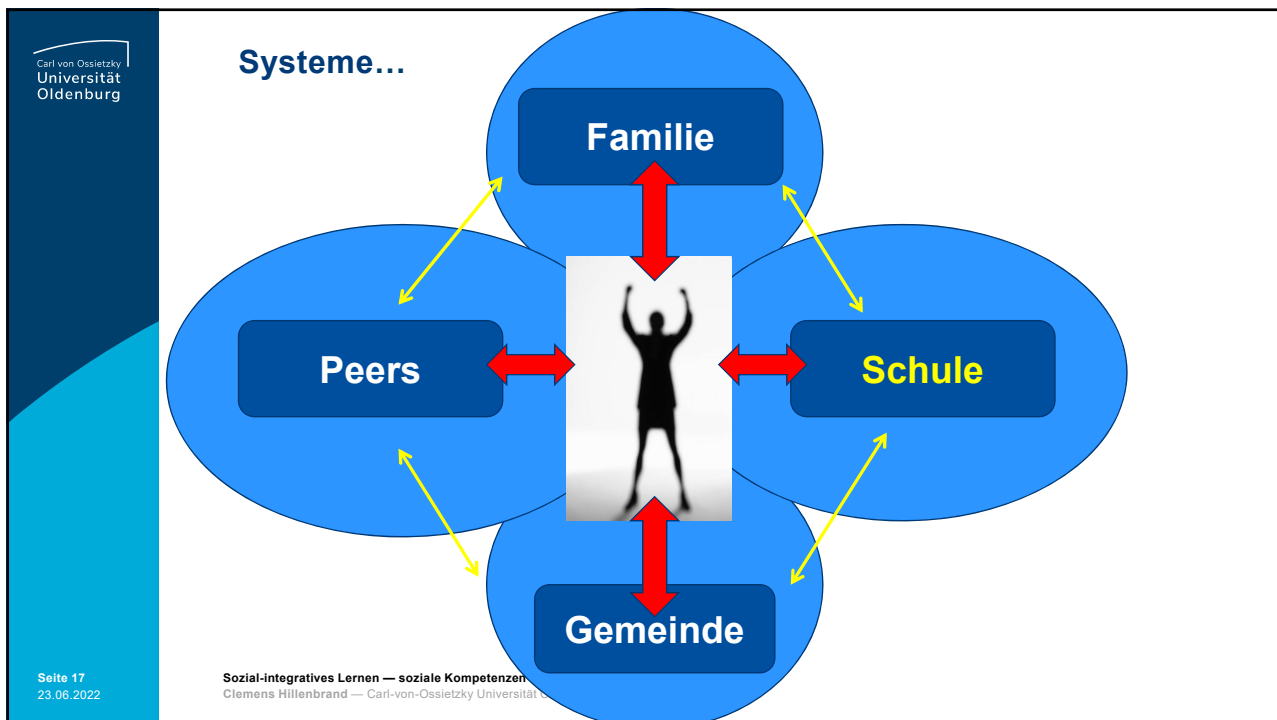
Carl von Ossietzky
Universität
Oldenburg

Systeme…

Familie

Peers

Schule

Gemeinde

Seite 17
23.06.2022

Sozial-integratives Lernen — soziale Kompetenzen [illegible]
Clemens Hillenbrand — Carl-von-Ossietzky Universität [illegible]